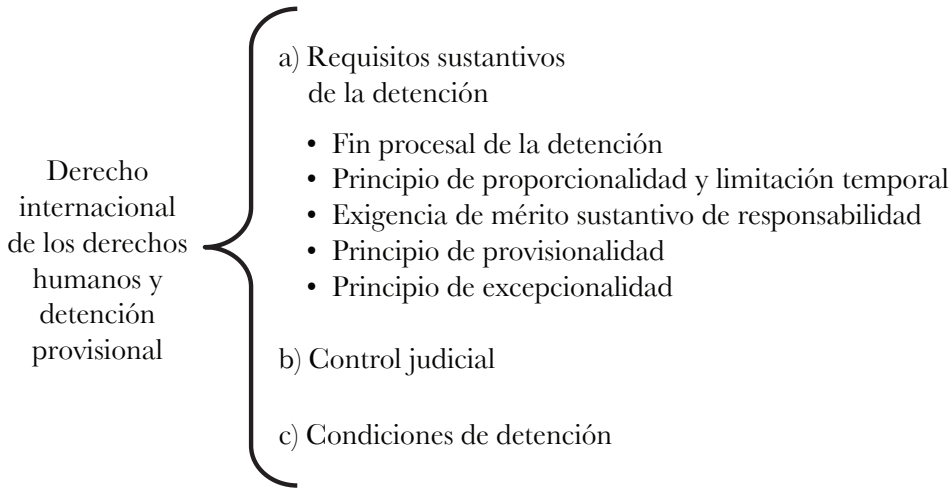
Derecho internacional de los derechos humanos y detención provisional

a) Requisitos sustantivos de la detención

• Fin procesal de la detención
• Principio de proporcionalidad y limitación temporal
• Exigencia de mérito sustantivo de responsabilidad
• Principio de provisionalidad
• Principio de excepcionalidad

b) Control judicial

c) Condiciones de detención